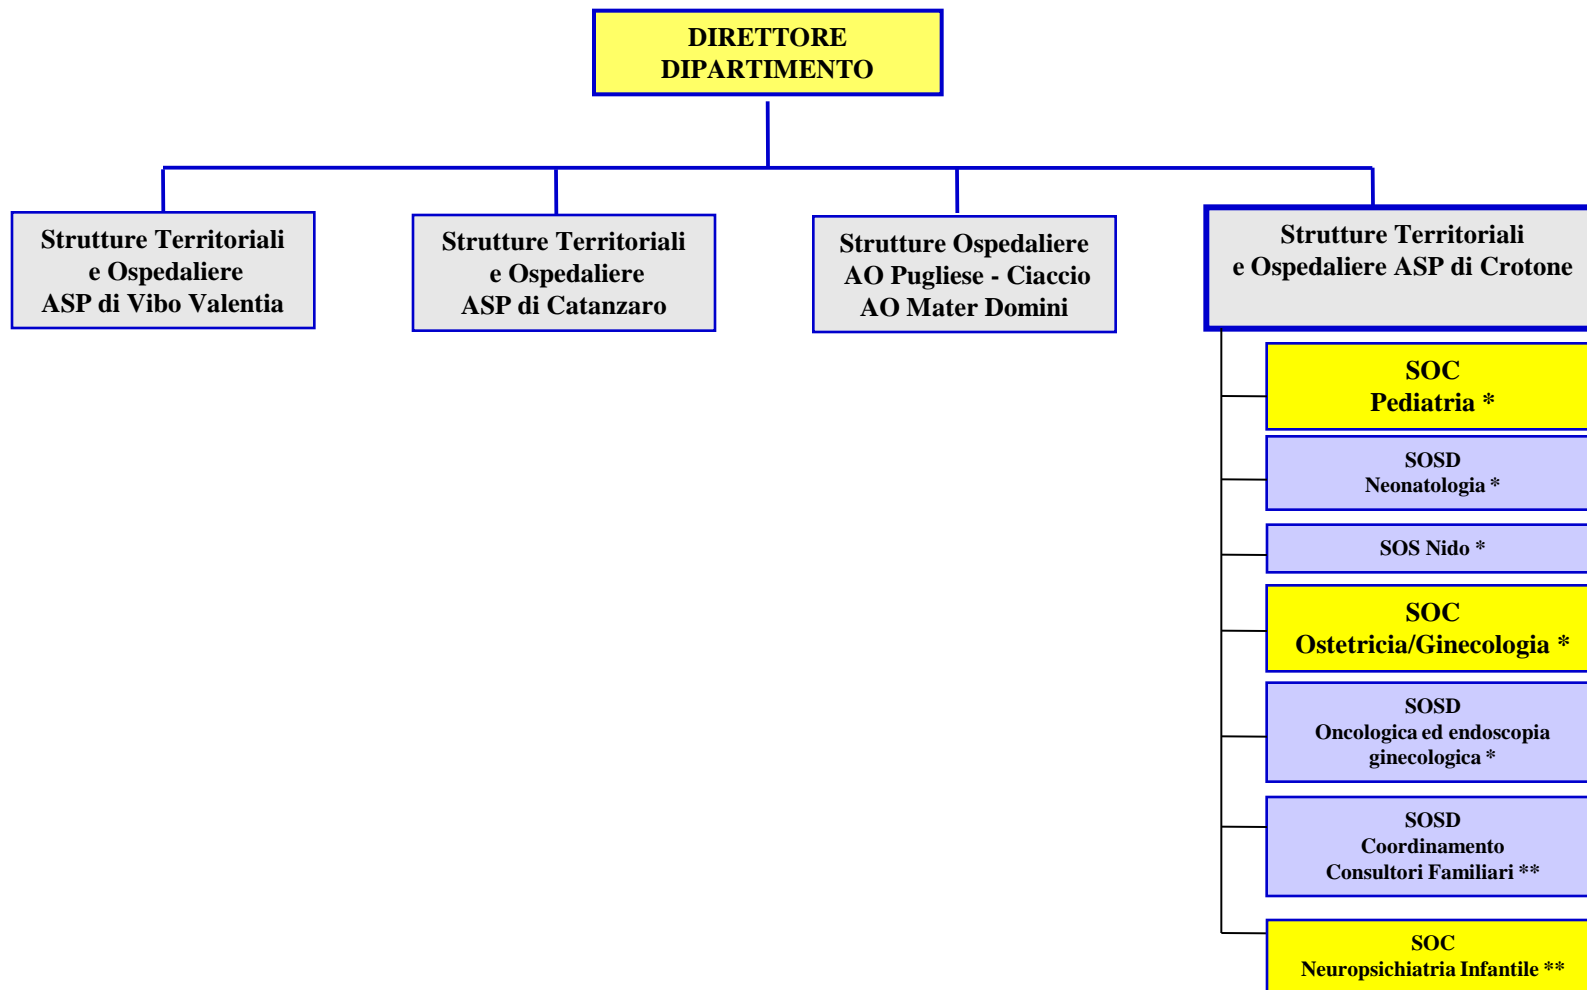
DIRETTORE DIPARTIMENTO

Strutture Territoriali e Ospedaliere ASP di Vibo Valentia

Strutture Territoriali e Ospedaliere ASP di Catanzaro

Strutture Ospedaliere AO Pugliese - Ciaccio AO Mater Domini

Strutture Territoriali e Ospedaliere ASP di Crotone

SOC Pediatria *

SOSD Neonatologia *

SOS Nido *

SOC Ostetricia/Ginecologia *

SOSD Oncologica ed endoscopia ginecologica *

SOSD Coordinamento Consultori Familiari **

SOC Neuropsichiatria Infantile **